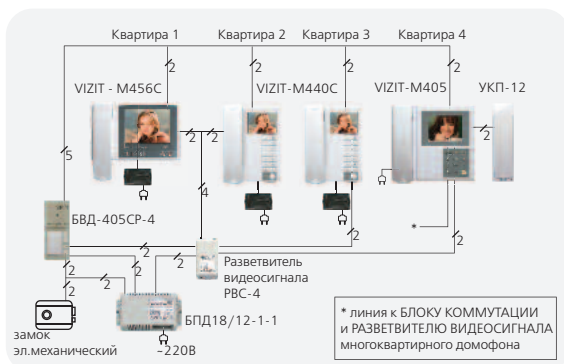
Квартира 1 Квартира 2 Квартира 3 Квартира 4

2 2 2 2

VIZIT - M456C VIZIT-M440C VIZIT-M405 УКП-12

2 2 2 2

5

4

2

БВД-405CP-4

*

2 2

2

Разветвитель видеосигнала РВС-4

2 2

2 2

2

замок эл.механический

БПД18/12-1-1

~220В

* линия к БЛОКУ КОММУТАЦИИ И РАЗВЕТВИТЕЛЮ ВИДЕОСИГНАЛА многоквартирного домофона